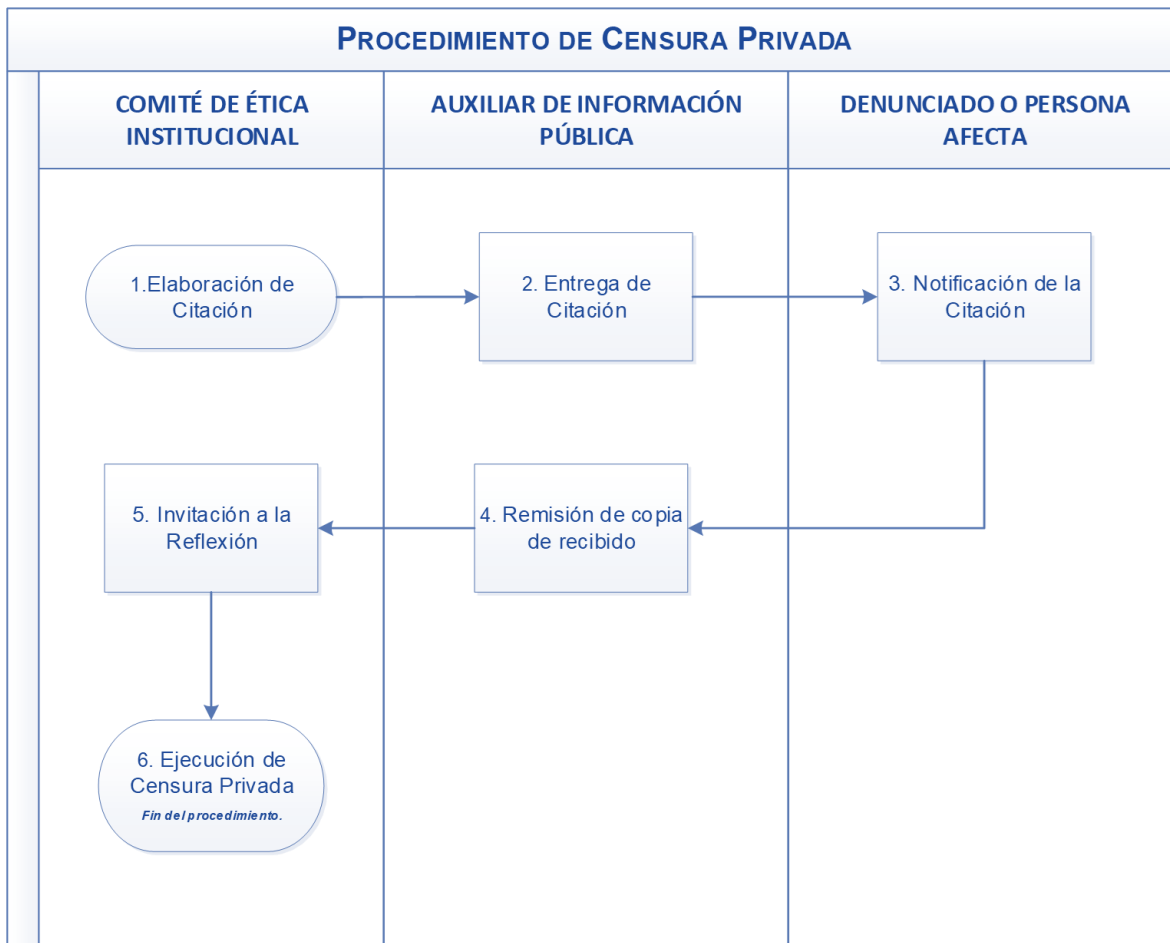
PROCEDIMIENTO DE CENSURA PRIVADA

COMITÉ DE ÉTICA INSTITUCIONAL

AUXILIAR DE INFORMACIÓN PÚBLICA

DENUNCIADO O PERSONA AFECTA

1.Elaboración de Citación

2. Entrega de Citación

3. Notificación de la Citación

4. Remisión de copia de recibido

5. Invitación a la Reflexión

6. Ejecución de Censura Privada
Fin del procedimiento.